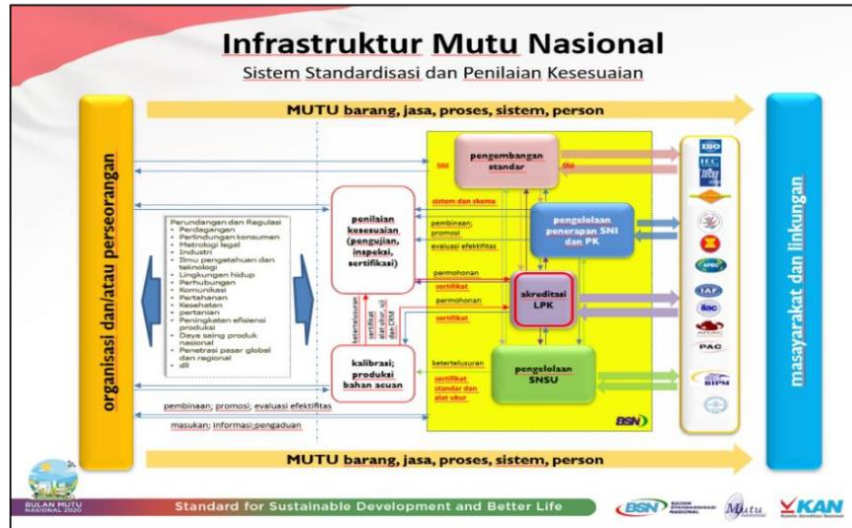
Infrastruktur Mutu Nasional

Sistem Standardisasi dan Penilaian Kesesuaian

MUTU barang, jasa, proses, sistem, person

organisasi dan/atau perseorangan

Perundangan dan Regulasi
- Perdagangan
- Perlindungan konsumen
- Metrologi legal
- Industri
- Ilmu pengetahuan dan teknologi
- Lingkungan hidup
- Perhubungan
- Komunikasi
- Pertahanan
- Kesehatan
- pertanian
- Peningkatan efisiensi produksi
- Daya saing produk nasional
- Penetrasi pasar global dan regional
- dll

penilaian kesesuaian (pengujian, inspeksi, sertifikasi)

kalibrasi; produksi bahan acuan

keterteluran

sertifikat

sertifikat alat ukur, uji, dan CRM

pengembangan standar

SNI

SNI

sistem dan skema

pembinaan; promosi

evaluasi efektifitas

pengelolaan penerapan SNI dan PK

permohonan

sertifikat

permohonan

sertifikat

akreditasi LPK

keterteluran

sertifikat standar dan alat ukur

pengelolaan SNSU

BSN

ISO

IEC

IAF

ilac

PAC

BIPM

masyarakat dan linkungan

pembinaan; promosi; evaluasi efektifitas

masukan; informasi;pengaduan

MUTU barang, jasa, proses, sistem, person

BULAN MUTU NASIONAL 2020

Standard for Sustainable Development and Better Life

BSN BADAN STANDARDISASI NASIONAL

Mutu

KAN Komite Akreditasi Nasional